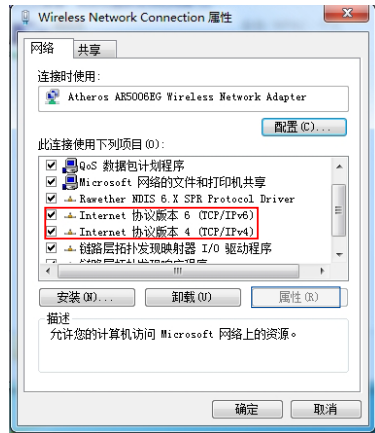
Wireless Network Connection 属性

网络 共享

连接时使用:

Atheros AR5006EG Wireless Network Adapter

配置(C)...

此连接使用下列项目(O):

QoS 数据包计划程序
Microsoft 网络的文件和打印机共享
Kawether NDIS 6.X SPR Protocol Driver
Internet 协议版本 6 (TCP/IPv6)
Internet 协议版本 4 (TCP/IPv4)
链路层拓扑发现映射器 I/O 驱动程序
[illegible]

安装(N)... 卸载(U) 属性(R)

描述
允许您的计算机访问 Microsoft 网络上的资源。

确定 取消